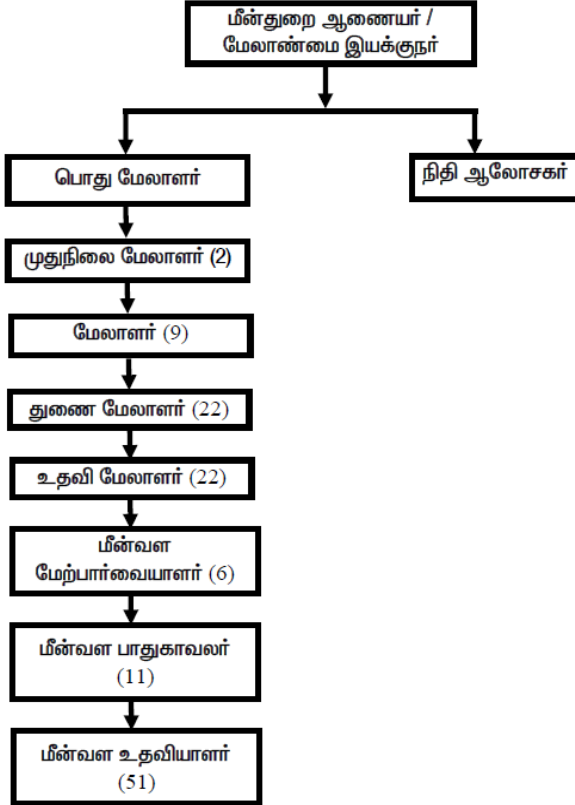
மீன்துறை ஆணையர் / மேலாண்மை இயக்குநர்

பொது மேலாளர்

நிதி ஆலோசகர்

முதுநிலை மேலாளர் (2)

மேலாளர் (9)

துணை மேலாளர் (22)

உதவி மேலாளர் (22)

மீன்வள மேற்பார்வையாளர் (6)

மீன்வள பாதுகாவலர் (11)

மீன்வள உதவியாளர் (51)